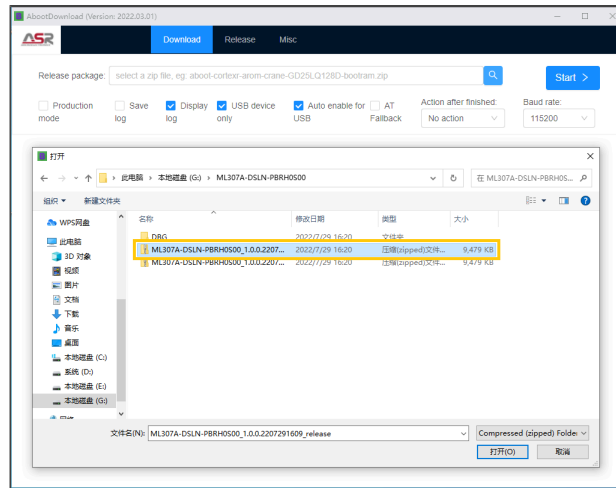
AbootDownload (Version: 2022.03.01)

ASR

Download Release Misc

Release package: select a zip file, eg: aboot-cortexr-arom-crane-GD25LQ128D-bootram.zip

Start >

Production mode
Save log
Display log
USB device only
Auto enable for USB
AT Fallback

Action after finished:
No action

Baud rate:
115200

打开

此电脑 > 本地磁盘 (G:) > ML307A-DSLN-PBRH0S00

在 ML307A-DSLN-PBRH0S...

组织 ▾ 新建文件夹

WPS网盘
此电脑
3D 对象
视频
图片
文档
下载
音乐
桌面
本地磁盘 (C:)
系统 (D:)
本地磁盘 (E:)
本地磁盘 (G:)
网络

| 名称 | 修改日期 | 类型 | 大小 |
|---|---|---|---|
| DBG | 2022/7/29 16:20 | 文件夹 | |
| ML307A-DSLN-PBRH0S00_1.0.0.2207... | 2022/7/29 16:20 | 压缩(zipped)文件... | 9,479 KB |
| ML307A-DSLN-PBRH0S00_1.0.0.2207... | 2022/7/29 16:20 | 压缩(zipped)文件... | 9,479 KB |

文件名(N): ML307A-DSLN-PBRH0S00_1.0.0.2207291609_release

Compressed (zipped) Folder

打开(O) 取消